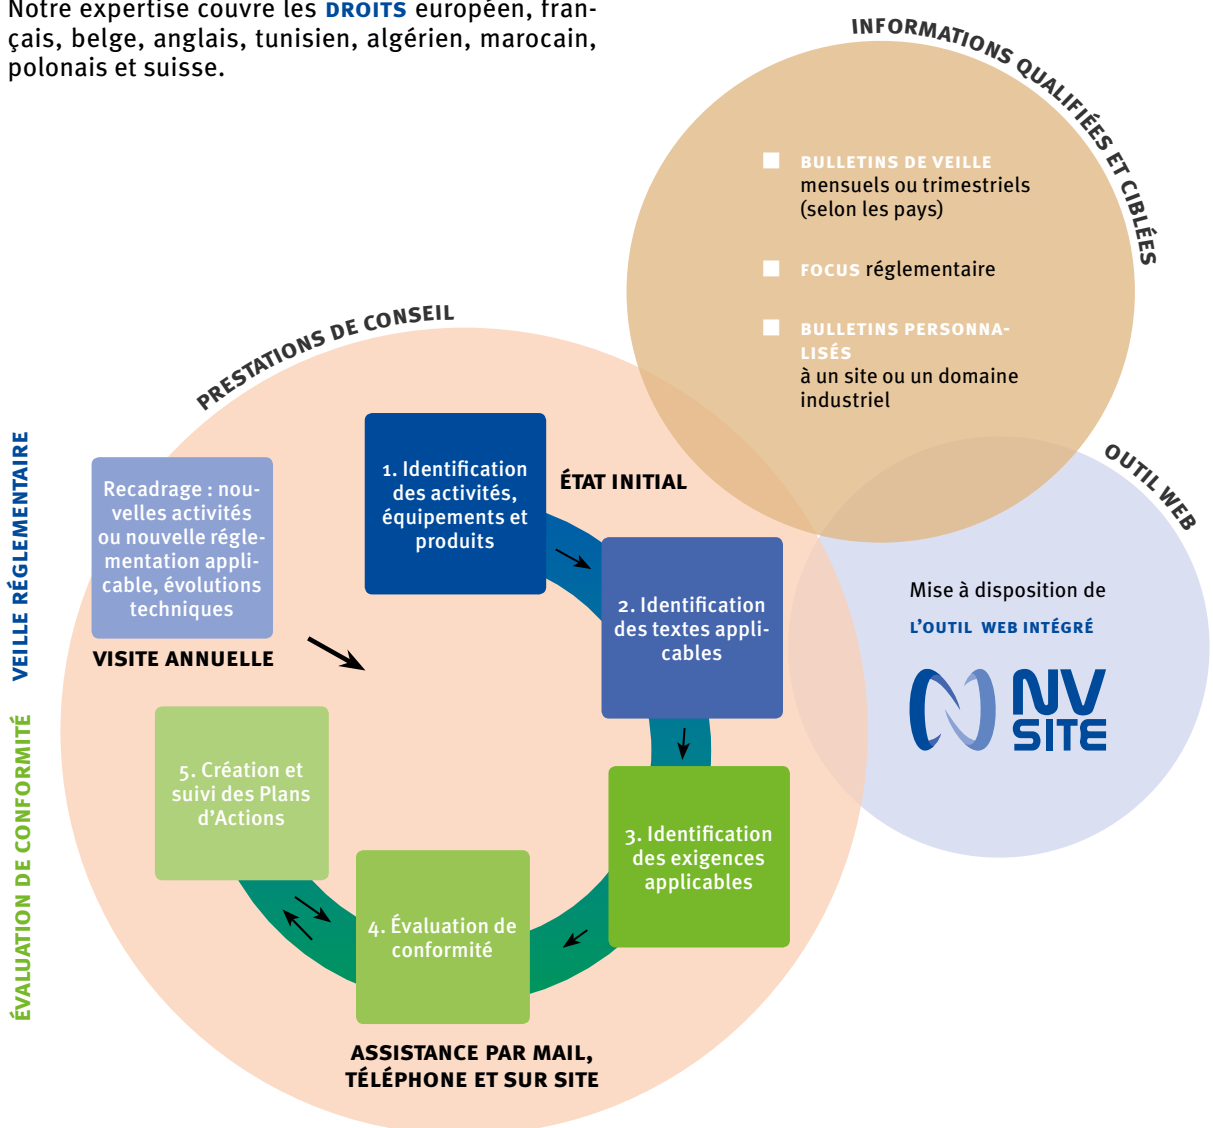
Notre expertise couvre les DROITS européen, français, belge, anglais, tunisien, algérien, marocain, polonais et suisse.

INFORMATIONS QUALIFIÉES ET CIBLÉES

BULLETINS DE VEILLE mensuels ou trimestriels (selon les pays)

FOCUS réglementaire

BULLETINS PERSONNALISÉS à un site ou un domaine industriel

PRESTATIONS DE CONSEIL

VEILLE RÉGLEMENTAIRE

ÉVALUATION DE CONFORMITÉ

Recadrage : nouvelles activités ou nouvelle réglementation applicable, évolutions techniques

VISITE ANNUELLE

1. Identification des activités, équipements et produits

ÉTAT INITIAL

2. Identification des textes applicables

3. Identification des exigences applicables

4. Évaluation de conformité

5. Création et suivi des Plans d'Actions

ASSISTANCE PAR MAIL, TÉLÉPHONE ET SUR SITE

OUTIL WEB

Mise à disposition de L'OUTIL WEB INTÉGRÉ

NV SITE